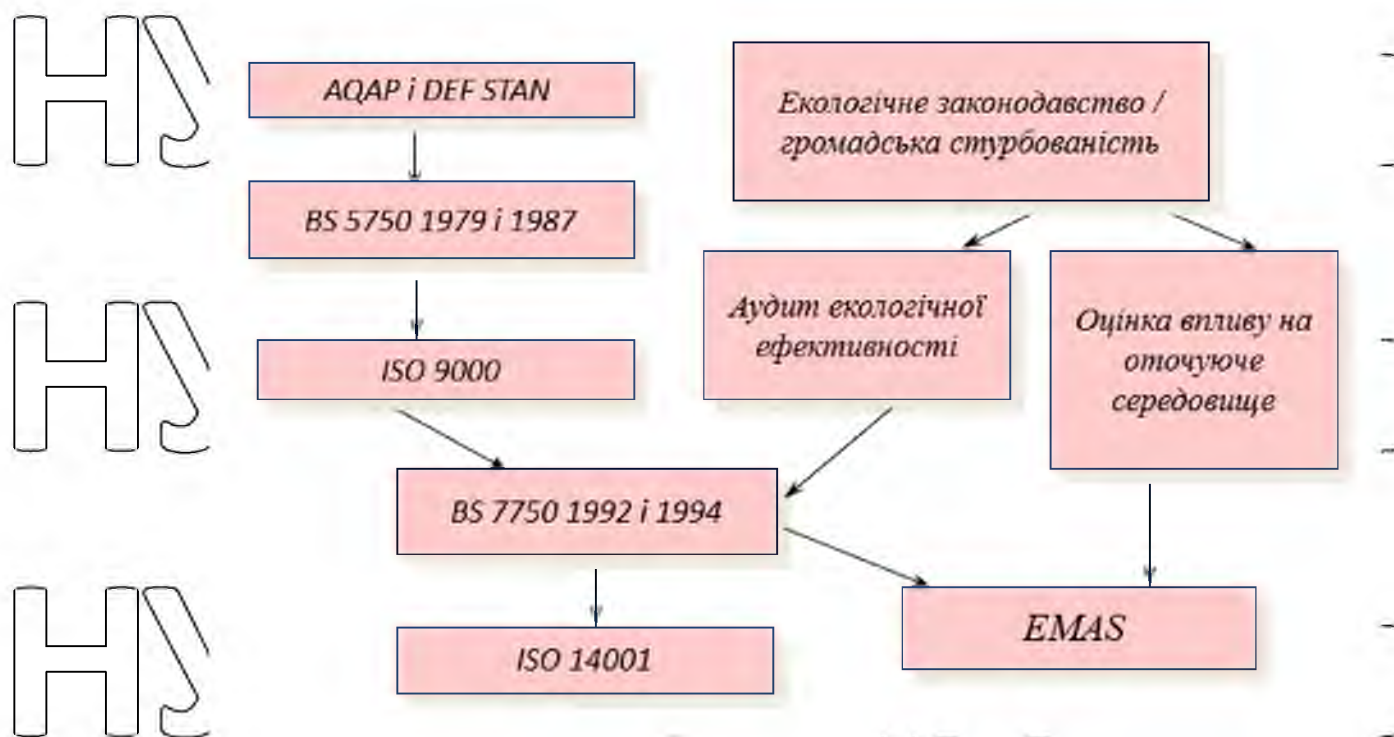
AQAP і DEF STAN

BS 5750 1979 і 1987

ISO 9000

Екологічне законодавство / громадська стурбованість

Аудит екологічної ефективності

Оцінка впливу на оточуюче середовище

BS 7750 1992 і 1994

ISO 14001

EMAS